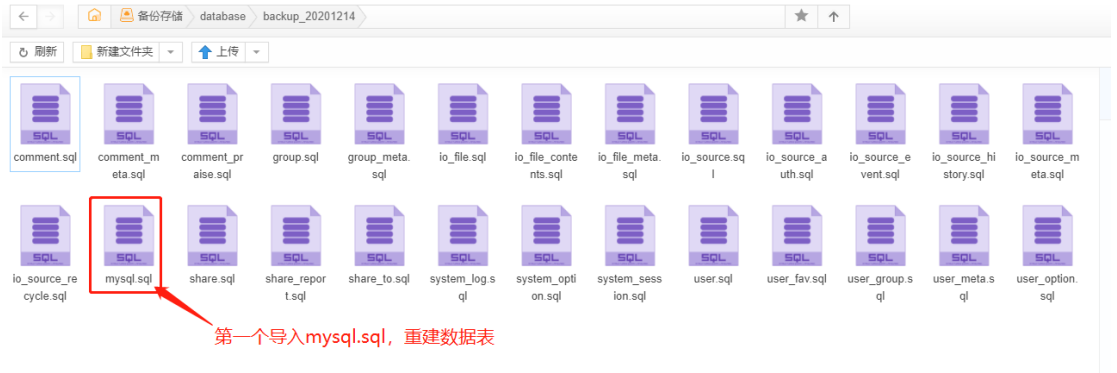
备份存储 > database > backup_20201214

刷新 新建文件夹 上传

SQL comment.sql
SQL comment_meta.sql
SQL comment_praise.sql
SQL group.sql
SQL group_meta.sql
SQL io_file.sql
SQL io_file_contents.sql
SQL io_file_meta.sql
SQL io_source.sql
SQL io_source_auth.sql
SQL io_source_event.sql
SQL io_source_history.sql
SQL io_source_meta.sql
SQL io_source_recycle.sql
SQL mysql.sql
SQL share.sql
SQL share_report.sql
SQL share_to.sql
SQL system_log.sql
SQL system_option.sql
SQL system_session.sql
SQL user.sql
SQL user_fav.sql
SQL user_group.sql
SQL user_meta.sql
SQL user_option.sql

第一个导入mysql.sql，重建数据表